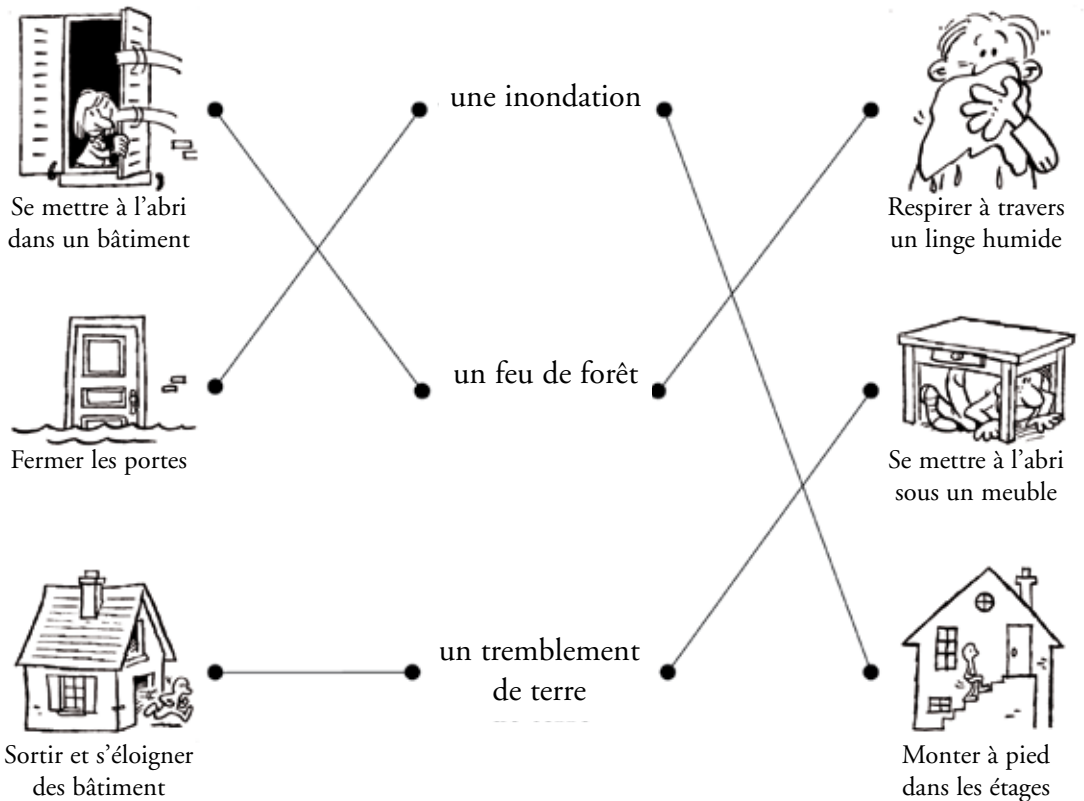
Se mettre à l'abri dans un bâtiment

une inondation

Respirer à travers un linge humide

Fermer les portes

un feu de forêt

Se mettre à l'abri sous un meuble

Sortir et s'éloigner des bâtiment

un tremblement de terre

Monter à pied dans les étages